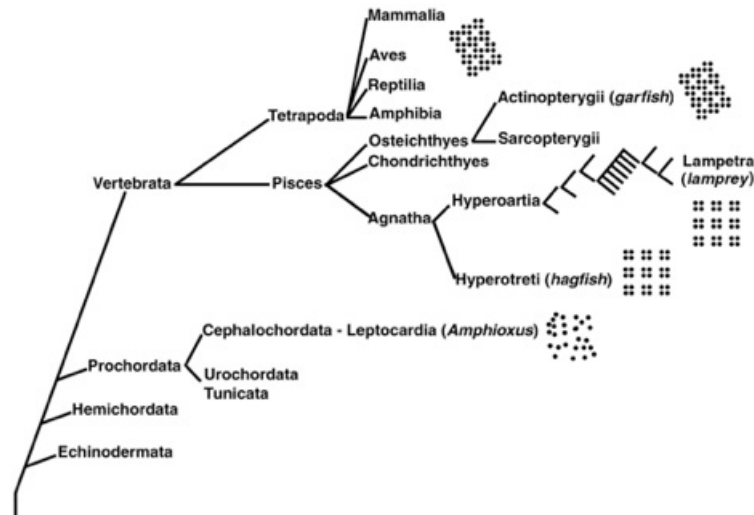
Mammalia

Aves

Reptilia

Amphibia

Tetrapoda

Actinopterygii (*garfish*)

Sarcopterygii

Osteichthyes

Chondrichthyes

Vertebrata

Pisces

Lampetra (*lamprey*)

Agnatha

Hyperoartia

Hyperotreti (*hagfish*)

Cephalochordata - Leptocardia (*Amphioxus*)

Prochordata

Urochordata
Tunicata

Hemichordata

Echinodermata